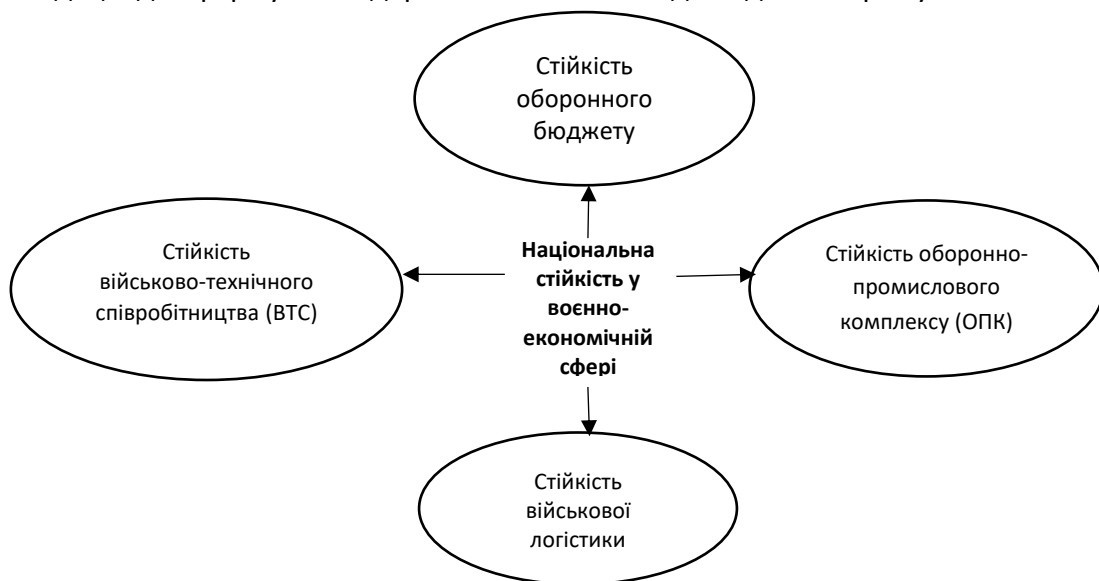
Стійкість оборонного бюджету

Стійкість військово-технічного співробітництва (ВТС)

Національна стійкість у воєнно-економічній сфері

Стійкість оборонно-промислового комплексу (ОПК)

Стійкість військової логістики